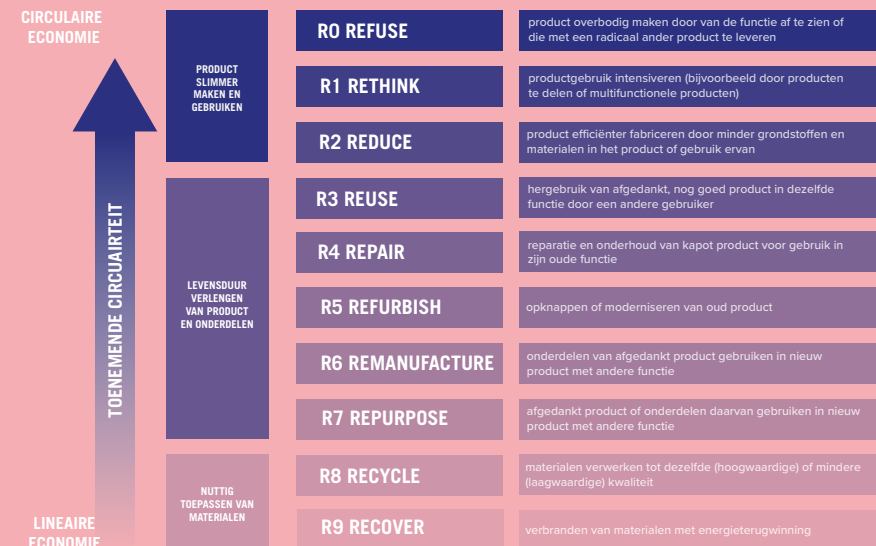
CIRCULAIRE ECONOMIE

TOENEMENDE CIRCUAIRTEIT

LINEAIRE ECONOMIE

PRODUCT SLIMMER MAKEN EN GEBRUIKEN

LEVENSDUUR VERLENGEN VAN PRODUCT EN ONDERDELEN

NUTTIG TOEPASSEN VAN MATERIALEN

R0 REFUSE
product overbodig maken door van de functie af te zien of die met een radicaal ander product te leveren

R1 RETHINK
productgebruik intensiveren (bijvoorbeeld door producten te delen of multifunctionele producten)

R2 REDUCE
product efficiënter fabriceren door minder grondstoffen en materialen in het product of gebruik ervan

R3 REUSE
hergebruik van afgedankt, nog goed product in dezelfde functie door een andere gebruiker

R4 REPAIR
reparatie en onderhoud van kapot product voor gebruik in zijn oude functie

R5 REFURBISH
opknappen of moderniseren van oud product

R6 REMANUFACTURE
onderdelen van afgedankt product gebruiken in nieuw product met andere functie

R7 REPURPOSE
afgedankt product of onderdelen daarvan gebruiken in nieuw product met andere functie

R8 RECYCLE
materialen verwerken tot dezelfde (hoogwaardige) of mindere (laagwaardige) kwaliteit

R9 RECOVER
verbranden van materialen met energieterugwinning